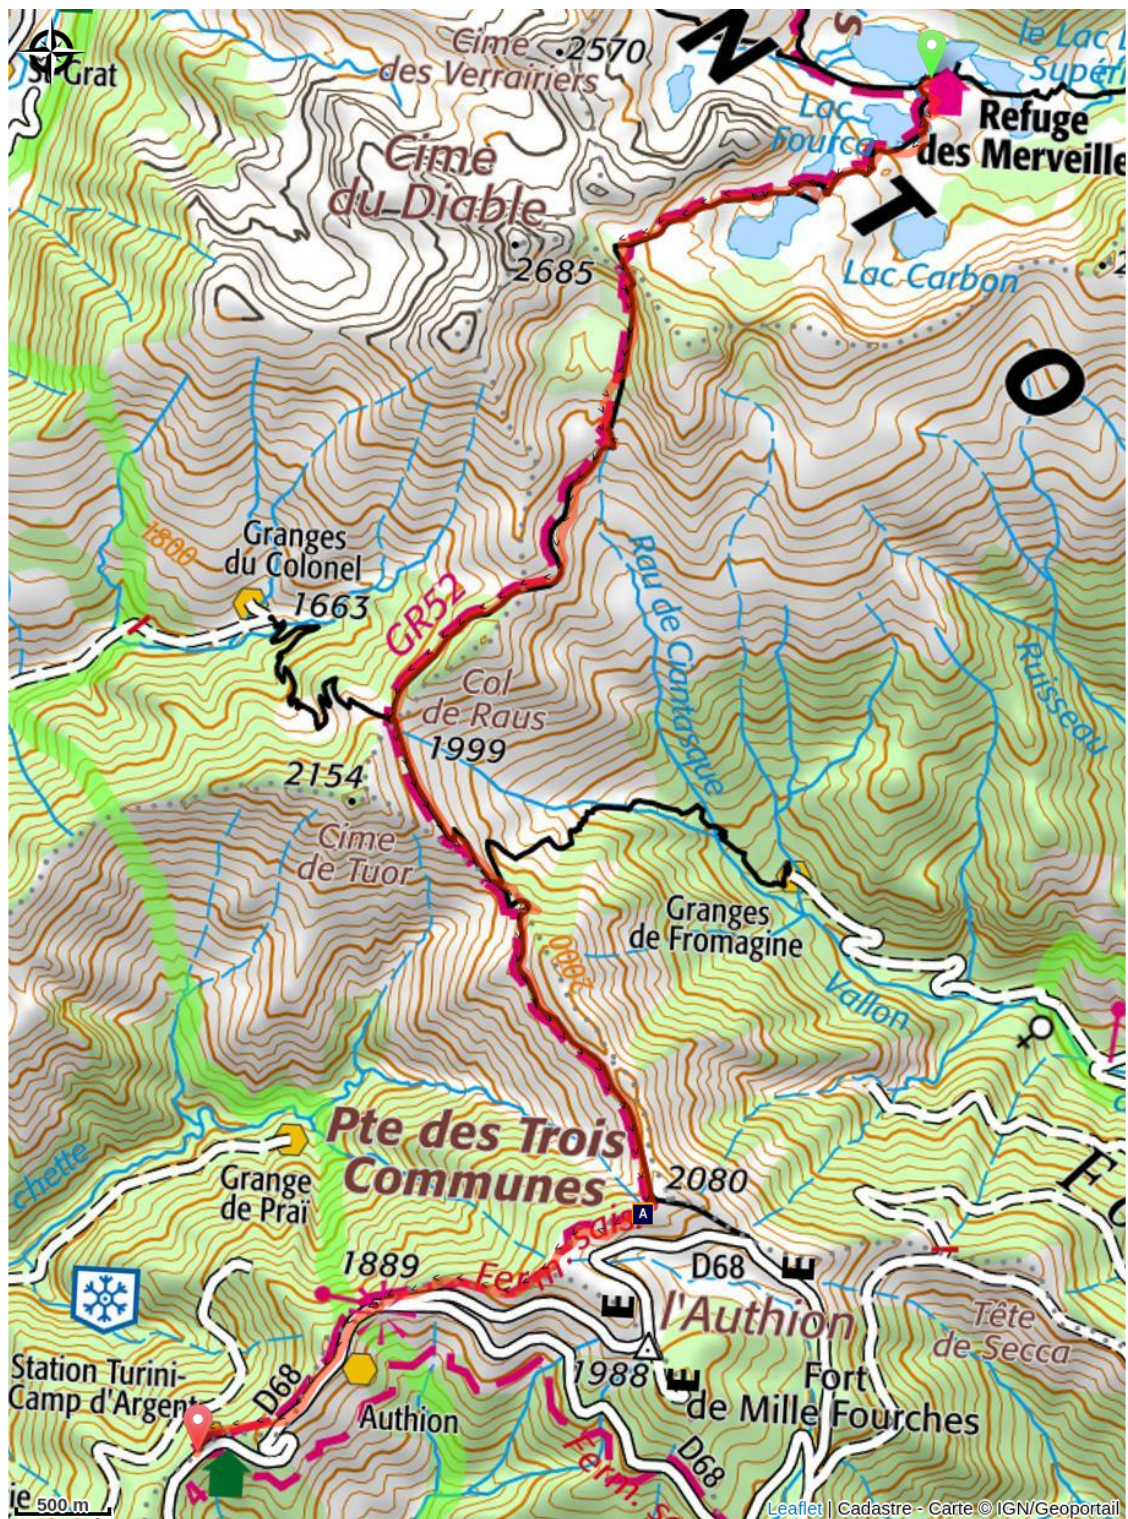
St Grat

Cime des Verrairiers 2570

N

le Lac Supéri

Refuge des Merveille

Lac Fourca

Cime du Diable

2685

T

Lac Carbon

O

Granges du Colonel

1800

1663

GR52

Col de Raus 1999

Rau de Cantasque

Ruisseau

2154

Cime de Tuor

Granges de Fromagine

2000

Vallon

Pte des Trois Communes

2080

Grange de Praï

1889

Ferm. Sais

D68

l'Authion

Tête de Secca

1988

Fort de Mille Fourches

Station Turini-Camp d'Argent

D68

Authion

D68

Ferm. Sa

500 m

Leaflet | Cadastre - Carte © IGN/Geoportail